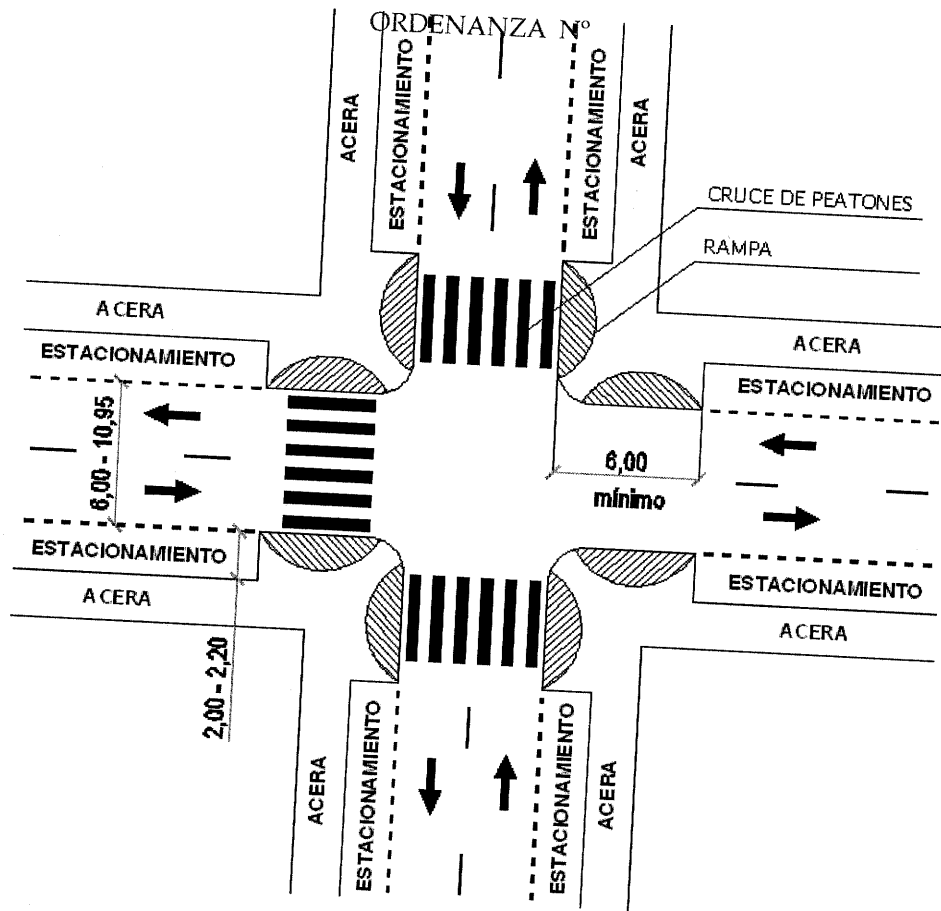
ORDENANZA Nº

ACERA
ESTACIONAMIENTO
ESTACIONAMIENTO
ACERA

CRUCE DE PEATONES
RAMPA

ACERA
ESTACIONAMIENTO
ACERA
ESTACIONAMIENTO

6,00 - 10,95

6,00
mínimo

ESTACIONAMIENTO
ACERA
ESTACIONAMIENTO
ACERA

2,00 - 2,20

ACERA
ESTACIONAMIENTO
ESTACIONAMIENTO
ACERA